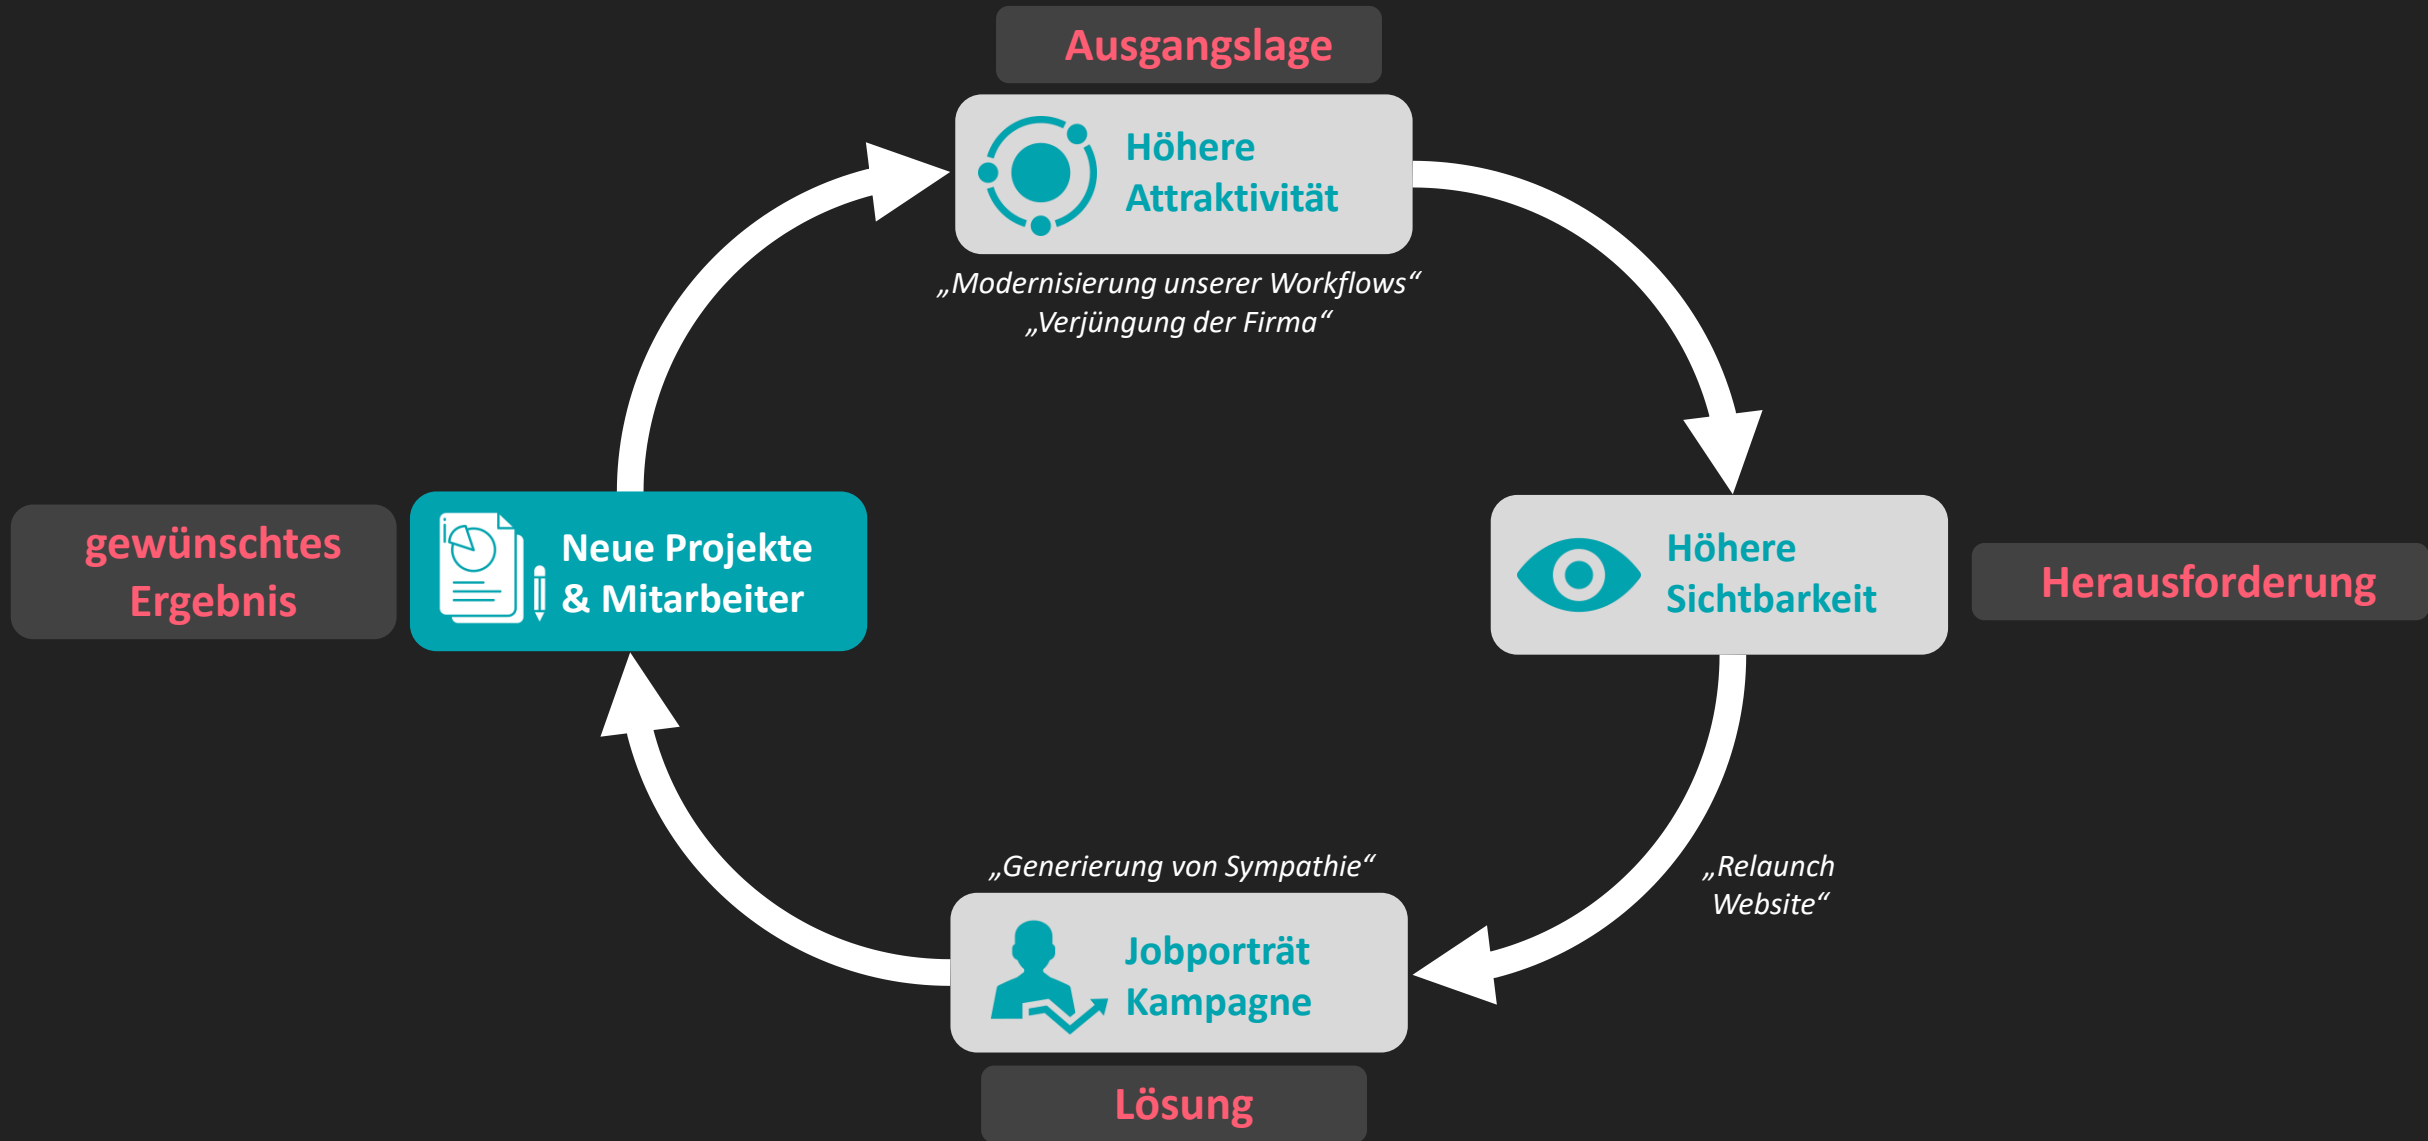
Ausgangslage

Höhere Attraktivität

„Modernisierung unserer Workflows“
„Verjüngung der Firma“

Höhere Sichtbarkeit

Herausforderung

„Relaunch Website“

„Generierung von Sympathie“

Jobporträt Kampagne

Lösung

gewünschtes Ergebnis

Neue Projekte & Mitarbeiter